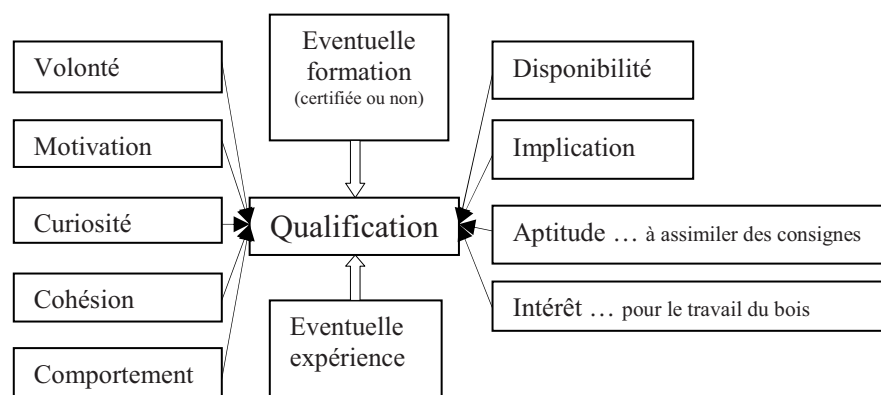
Volonté

Motivation

Curiosité

Cohésion

Comportement

Eventuelle formation (certifiée ou non)

Qualification

Eventuelle expérience

Disponibilité

Implication

Aptitude … à assimiler des consignes

Intérêt … pour le travail du bois